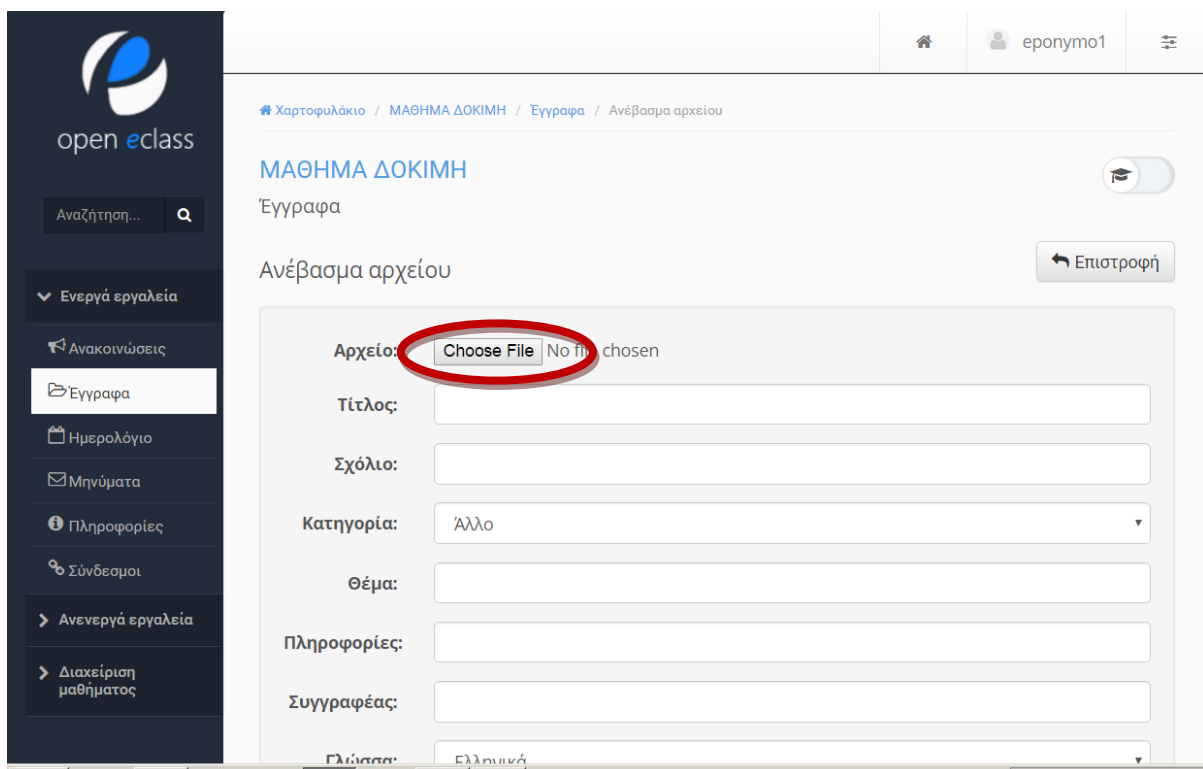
open eclass

Αναζήτηση...

Ενεργά εργαλεία

Ανακοινώσεις

Έγγραφα

Ημερολόγιο

Μηνύματα

Πληροφορίες

Σύνδεσμοι

Ανενεργά εργαλεία

Διαχείριση μαθήματος

eponymo1

Χαρτοφυλάκιο / ΜΑΘΗΜΑ ΔΟΚΙΜΗ / Έγγραφα / Ανέβασμα αρχείου

ΜΑΘΗΜΑ ΔΟΚΙΜΗ

Έγγραφα

Ανέβασμα αρχείου

Επιστροφή

Αρχείο: Choose File No fi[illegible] chosen

Τίτλος:

Σχόλιο:

Κατηγορία: Άλλο

Θέμα:

Πληροφορίες:

Συγγραφέας:

Γλώσσα: Ελληνικά